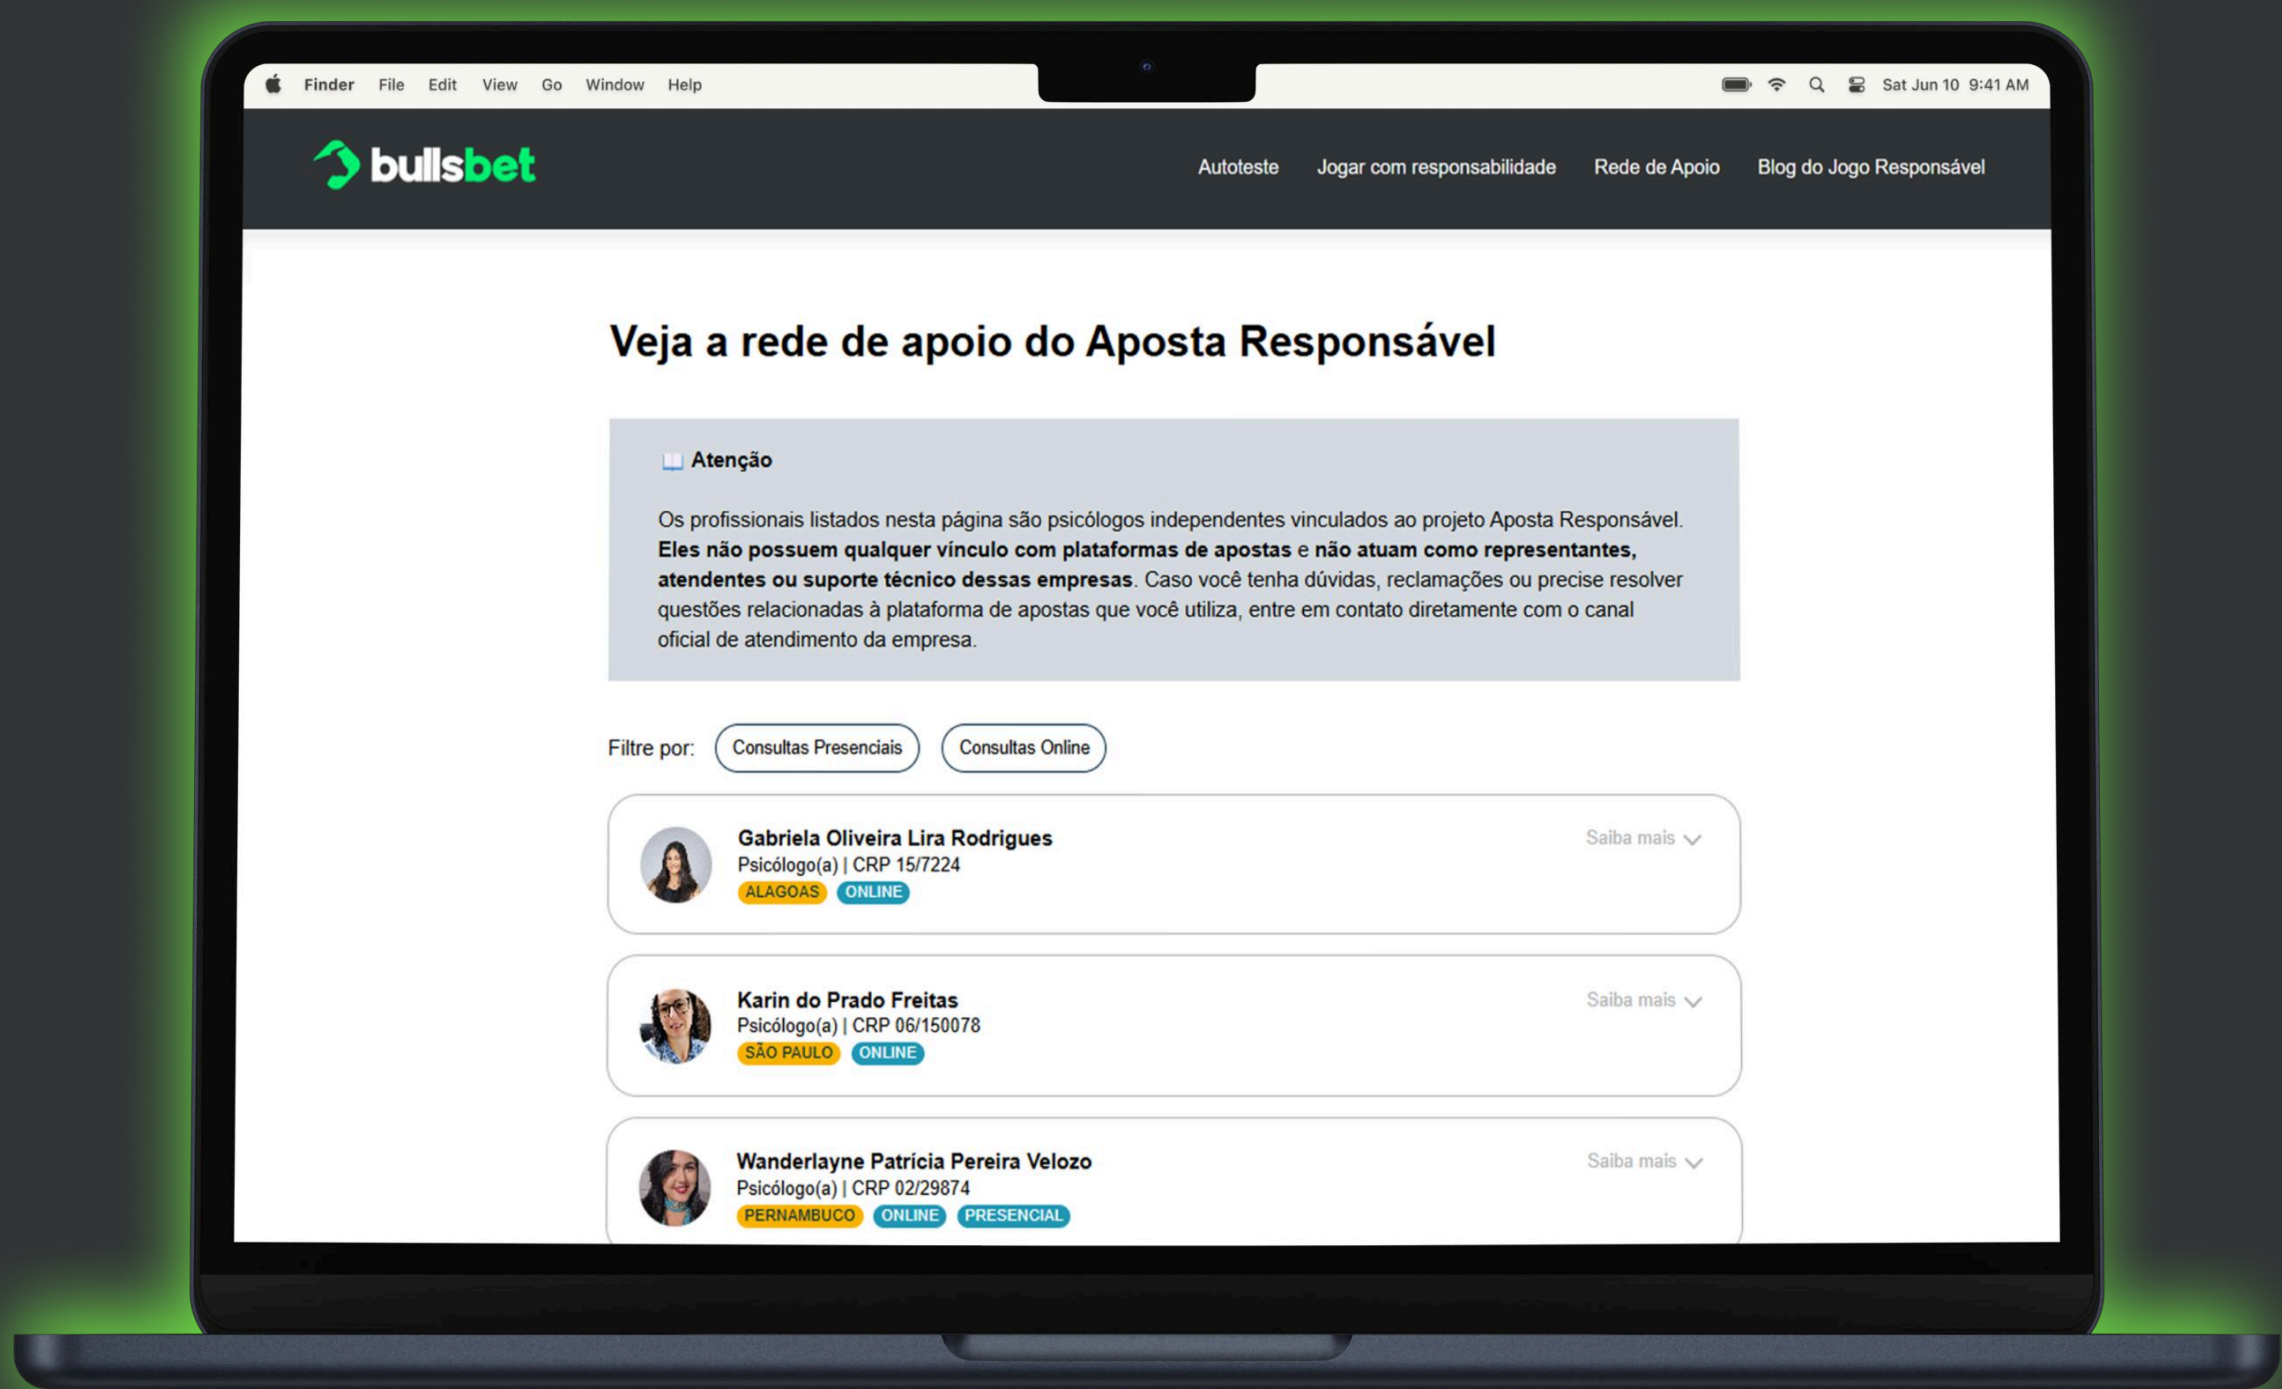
Finder File Edit View Go Window Help

Sat Jun 10 9:41 AM

bullsbet

Autoteste Jogar com responsabilidade Rede de Apoio Blog do Jogo Responsável

Veja a rede de apoio do Aposta Responsável

Atenção

Os profissionais listados nesta página são psicólogos independentes vinculados ao projeto Aposta Responsável. **Eles não possuem qualquer vínculo com plataformas de apostas** e **não atuam como representantes, atendentes ou suporte técnico dessas empresas**. Caso você tenha dúvidas, reclamações ou precise resolver questões relacionadas à plataforma de apostas que você utiliza, entre em contato diretamente com o canal oficial de atendimento da empresa.

Filtre por: Consultas Presenciais Consultas Online

Gabriela Oliveira Lira Rodrigues
Psicólogo(a) | CRP 15/7224
ALAGOAS ONLINE
Saiba mais

Karin do Prado Freitas
Psicólogo(a) | CRP 06/150078
SÃO PAULO ONLINE
Saiba mais

Wanderlayne Patrícia Pereira Velozo
Psicólogo(a) | CRP 02/29874
PERNAMBUCO ONLINE PRESENCIAL
Saiba mais